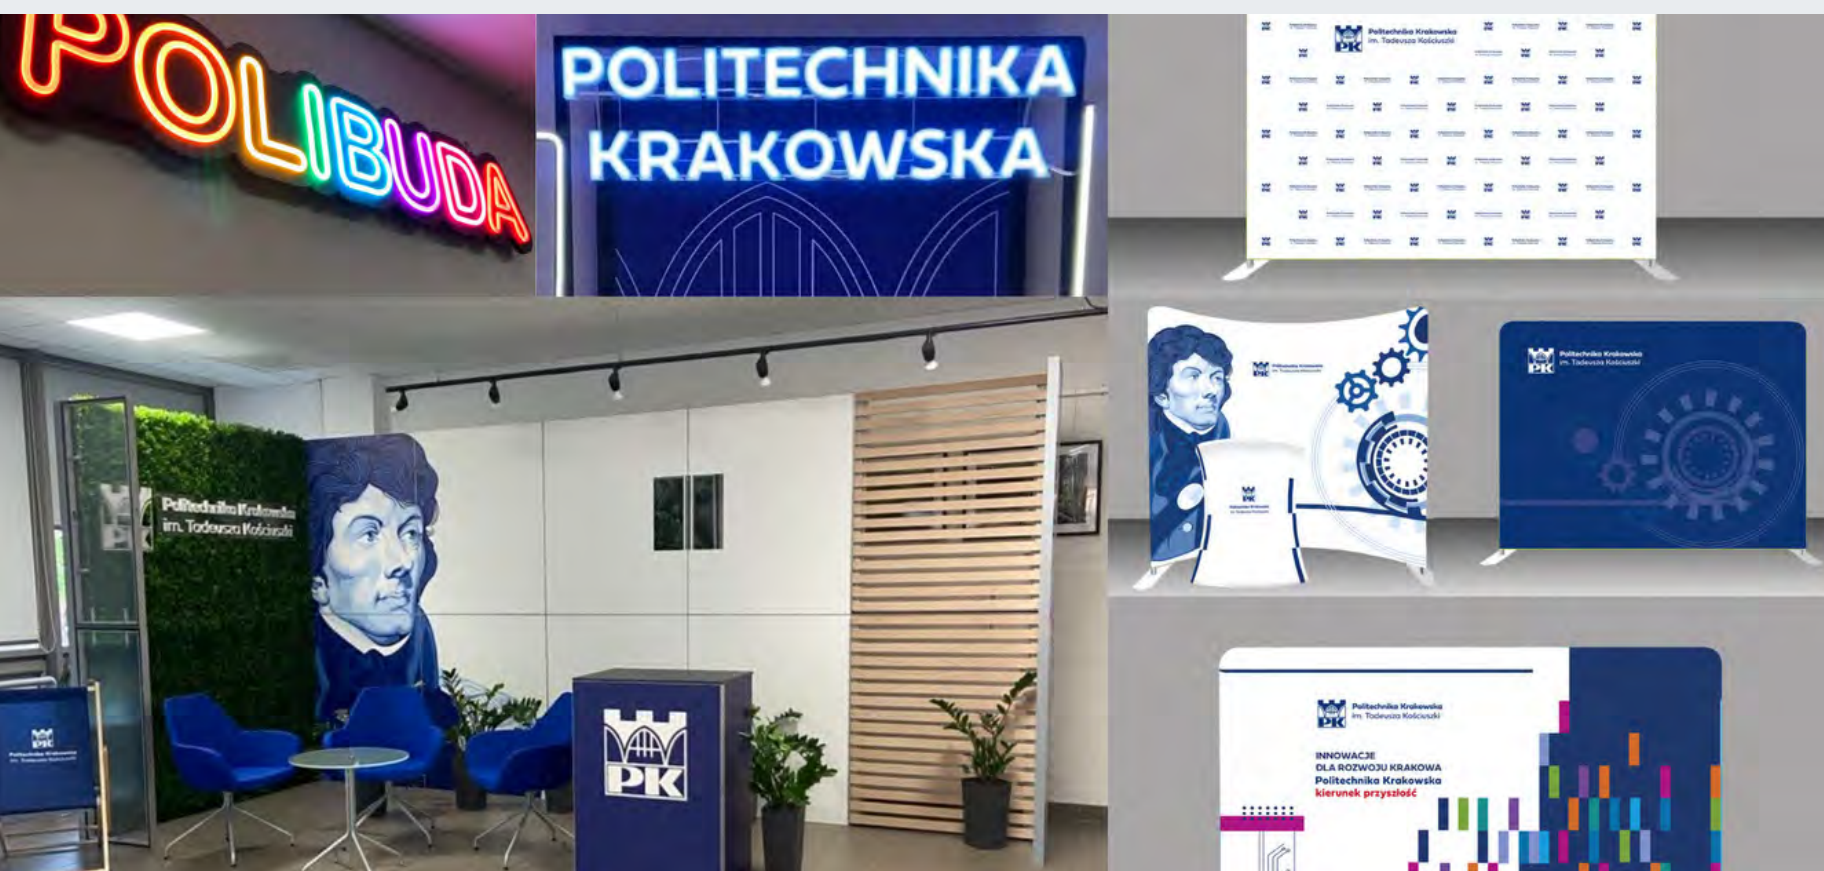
POLIBUDA

POLITECHNIKA KRAKOWSKA

PK Politechnika Krakowska im. Tadeusza Kościuszki

Politechnika Krakowska im. Tadeusza Kościuszki

PK Politechnika Krakowska im. Tadeusza Kościuszki

PK

PK Politechnika Krakowska im. Tadeusza Kościuszki

PK Politechnika Krakowska im. Tadeusza Kościuszki

PK Politechnika Krakowska im. Tadeusza Kościuszki

PK Politechnika Krakowska im. Tadeusza Kościuszki

INNOWACJE DLA ROZWOJU KRAKOWA Politechnika Krakowska kierunek przyszłość